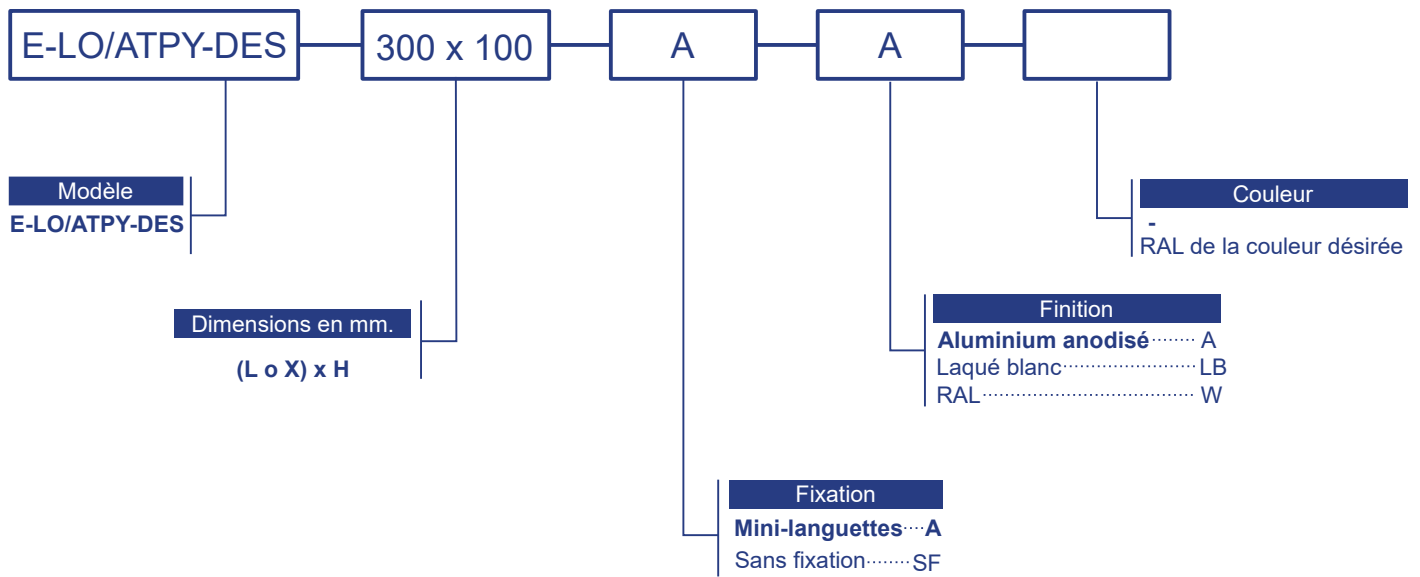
E-LO/ATPY-DES

300 x 100

A

A

Modèle
E-LO/ATPY-DES

Dimensions en mm.
(L o X) x H

Fixation
Mini-languettes······A
Sans fixation·········SF

Finition
Aluminium anodisé········A
Laqué blanc······························LB
RAL··············································W

Couleur
-
RAL de la couleur désirée